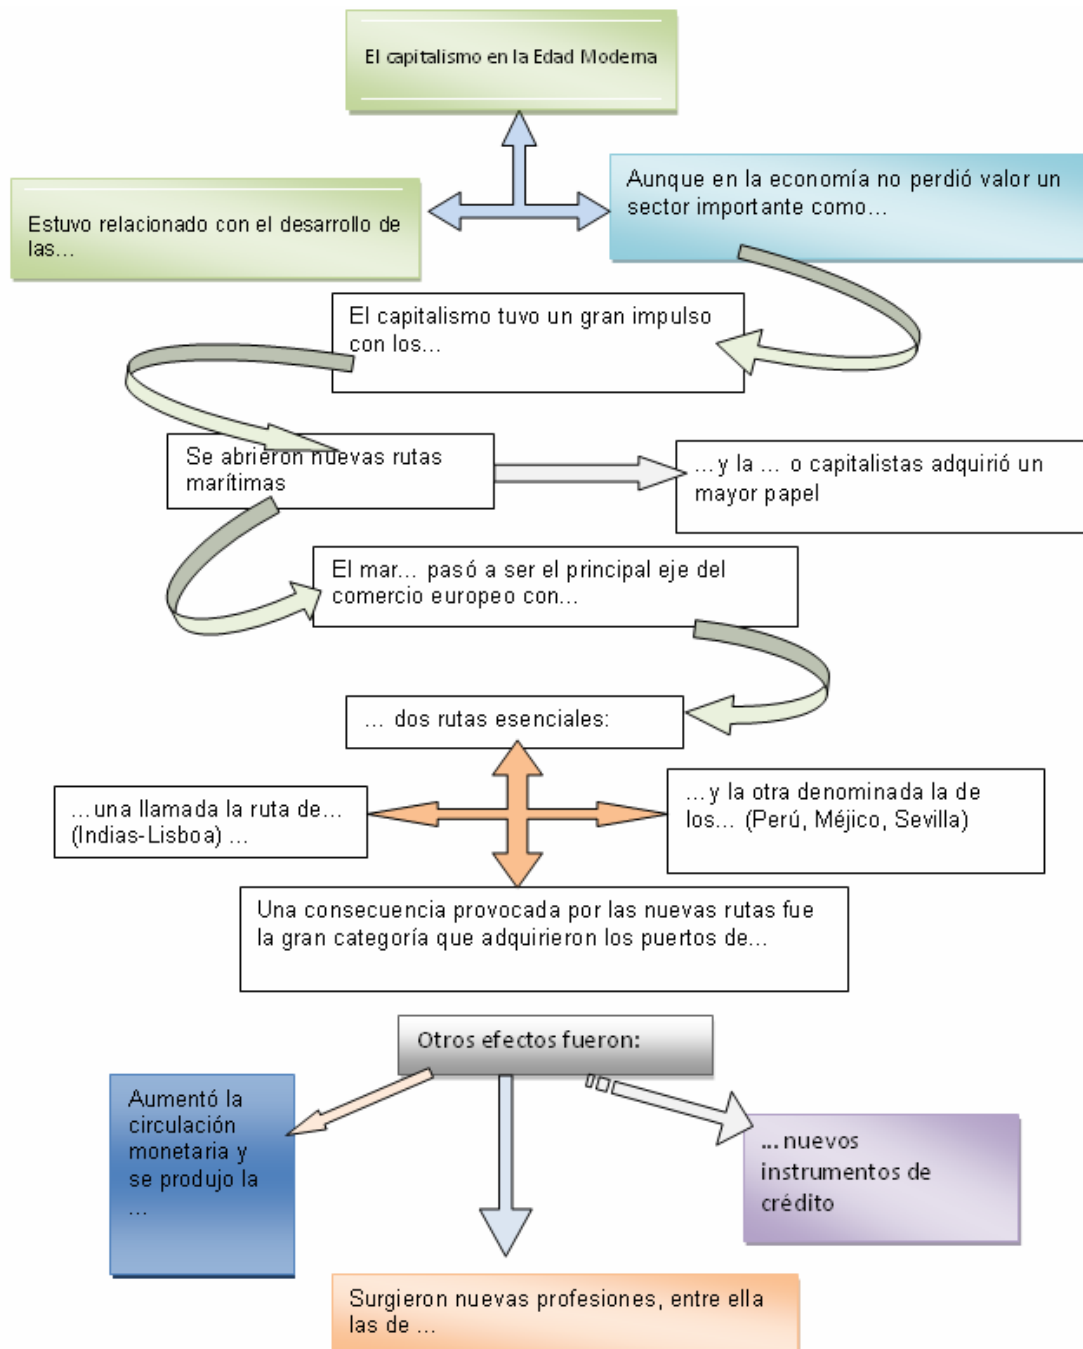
El capitalismo en la Edad Moderna

Estuvo relacionado con el desarrollo de las...

Aunque en la economía no perdió valor un sector importante como...

El capitalismo tuvo un gran impulso con los...

Se abrieron nuevas rutas marítimas

...y la ... o capitalistas adquirió un mayor papel

El mar... pasó a ser el principal eje del comercio europeo con...

... dos rutas esenciales:

...una llamada la ruta de... (Indias-Lisboa) ...

...y la otra denominada la de los... (Perú, Méjico, Sevilla)

Una consecuencia provocada por las nuevas rutas fue la gran categoría que adquirieron los puertos de...

Otros efectos fueron:

Aumentó la circulación monetaria y se produjo la ...

...nuevos instrumentos de crédito

Surgieron nuevas profesiones, entre ella las de ...